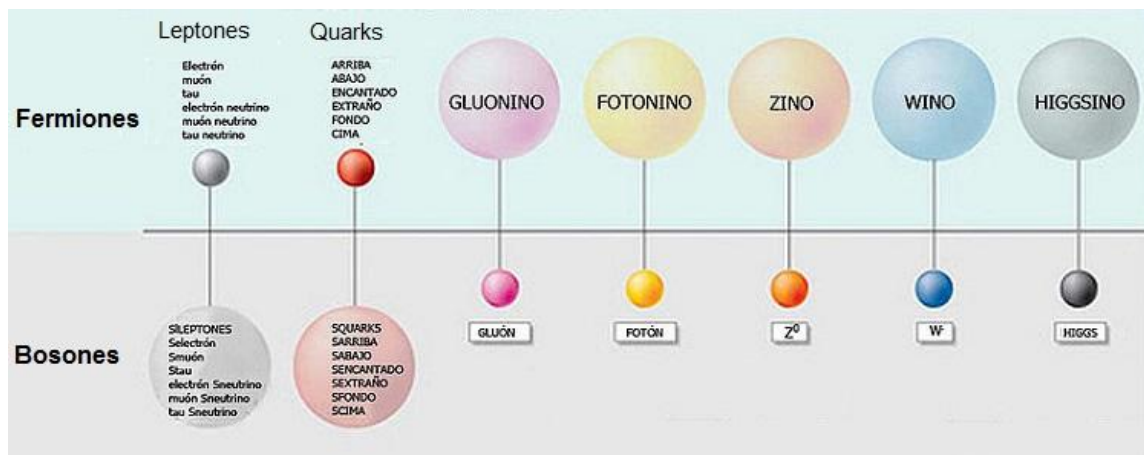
Leptones

Quarks

Electrón
muón
tau
electrón neutrino
muón neutrino
tau neutrino

ARRIBA
ABAJO
ENCANTADO
EXTRAÑO
FONDO
CIMA

Fermiones

GLUONINO

FOTONINO

ZINO

WINO

HIGGSINO

Bosones

SLEPTONES
Selectrón
Smuón
Stau
electrón Sneutrino
muón Sneutrino
tau Sneutrino

SQUARKS
SARRIBA
SABAJO
SENCANTADO
SEXTRAÑO
SFONDO
SCIMA

GLUÓN

FOTÓN

$Z^0$

$W^\pm$

HIGGS